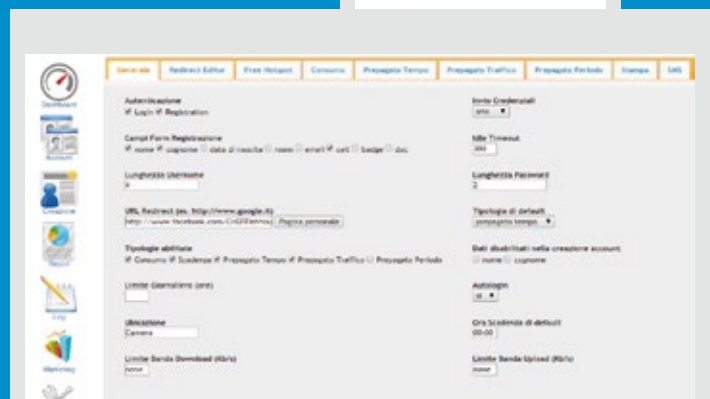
Dashboard
Account
Creazione
Report
Log
Marketing

Generale | Redirect Editor | Free Hotspot | Consumo | Prepagato Tempo | Prepagato Traffico | Prepagato Periodo | Stampa | SMS

Autenticazione
☑ Login ☑ Registration

Campi Form Registrazione
☑ nome ☑ cognome ☐ data di nascita ☐ room ☐ email ☑ cell ☐ badge ☐ doc

Lunghezza Username
8

URL Redirect (es. http://www.google.it)
http://www.facebook.com/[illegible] Pagina personale

Tipologie abilitate
☑ Consumo ☑ Scadenza ☑ Prepagato Tempo ☑ Prepagato Traffico ☐ Prepagato Periodo

Limite Giornaliero (ore)

Ubicazione
Camera

Limite Banda Download (Kb/s)
none

Invio Credenziali
sms

Idle Timeout
300

Lunghezza Password
2

Tipologia di default
prepagato tempo

Dati disabilitati nella creazione account
☐ nome ☐ cognome

Autologin
si

Ora Scadenza di default
00:00

Limite Banda Upload (Kb/s)
none